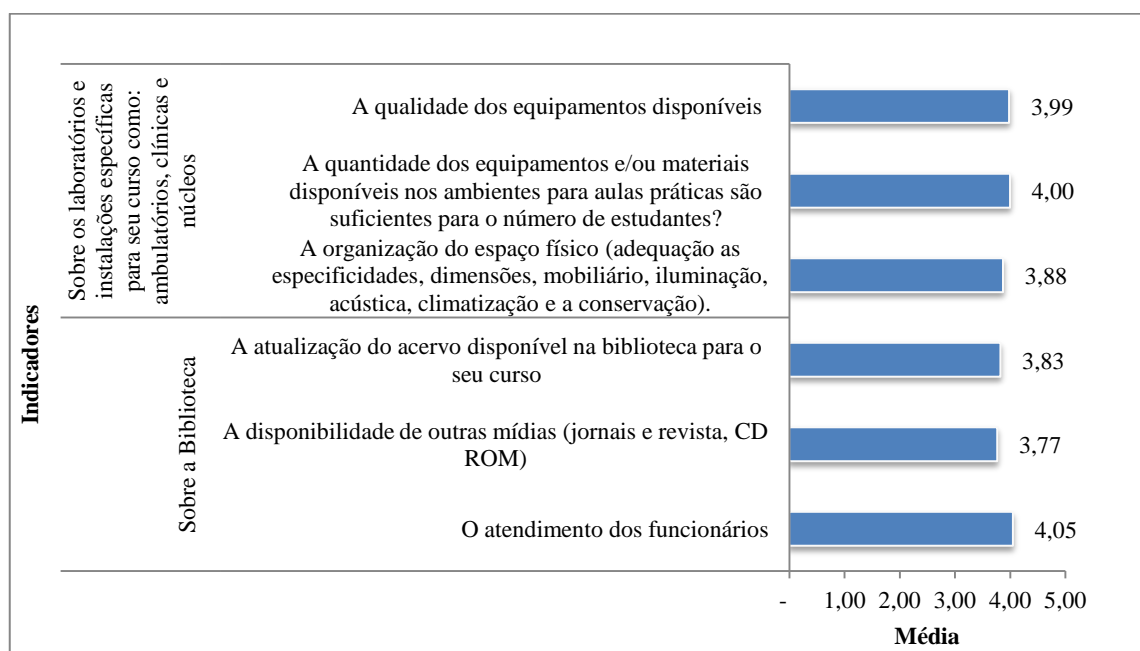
Indicadores

Sobre os laboratórios e instalações específicas para seu curso como: ambulatórios, clínicas e núcleos

A qualidade dos equipamentos disponíveis — 3,99

A quantidade dos equipamentos e/ou materiais disponíveis nos ambientes para aulas práticas são suficientes para o número de estudantes? — 4,00

A organização do espaço físico (adequação as especificidades, dimensões, mobiliário, iluminação, acústica, climatização e a conservação). — 3,88

Sobre a Biblioteca

A atualização do acervo disponível na biblioteca para o seu curso — 3,83

A disponibilidade de outras mídias (jornais e revista, CD ROM) — 3,77

O atendimento dos funcionários — 4,05

- 1,00 2,00 3,00 4,00 5,00

Média